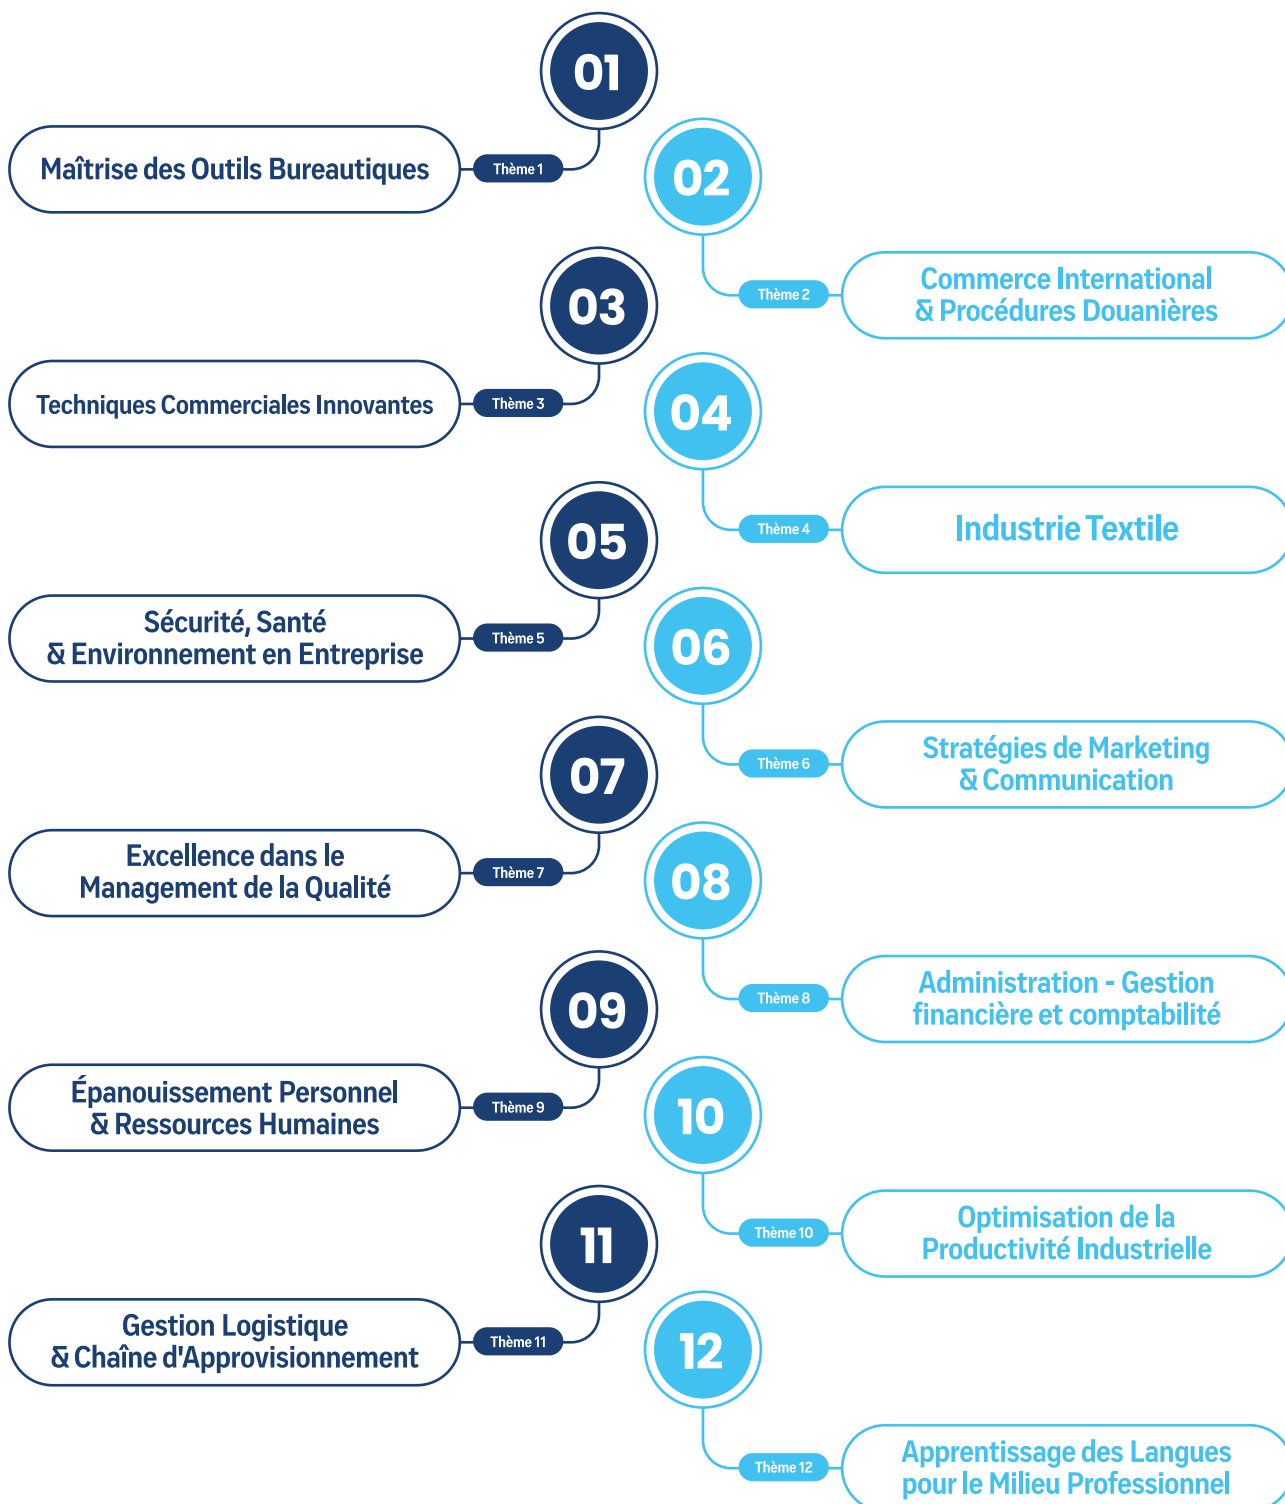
01
Thème 1
Maîtrise des Outils Bureautiques

02
Thème 2
Commerce International & Procédures Douanières

03
Thème 3
Techniques Commerciales Innovantes

04
Thème 4
Industrie Textile

05
Thème 5
Sécurité, Santé & Environnement en Entreprise

06
Thème 6
Stratégies de Marketing & Communication

07
Thème 7
Excellence dans le Management de la Qualité

08
Thème 8
Administration - Gestion financière et comptabilité

09
Thème 9
Épanouissement Personnel & Ressources Humaines

10
Thème 10
Optimisation de la Productivité Industrielle

11
Thème 11
Gestion Logistique & Chaîne d'Approvisionnement

12
Thème 12
Apprentissage des Langues pour le Milieu Professionnel